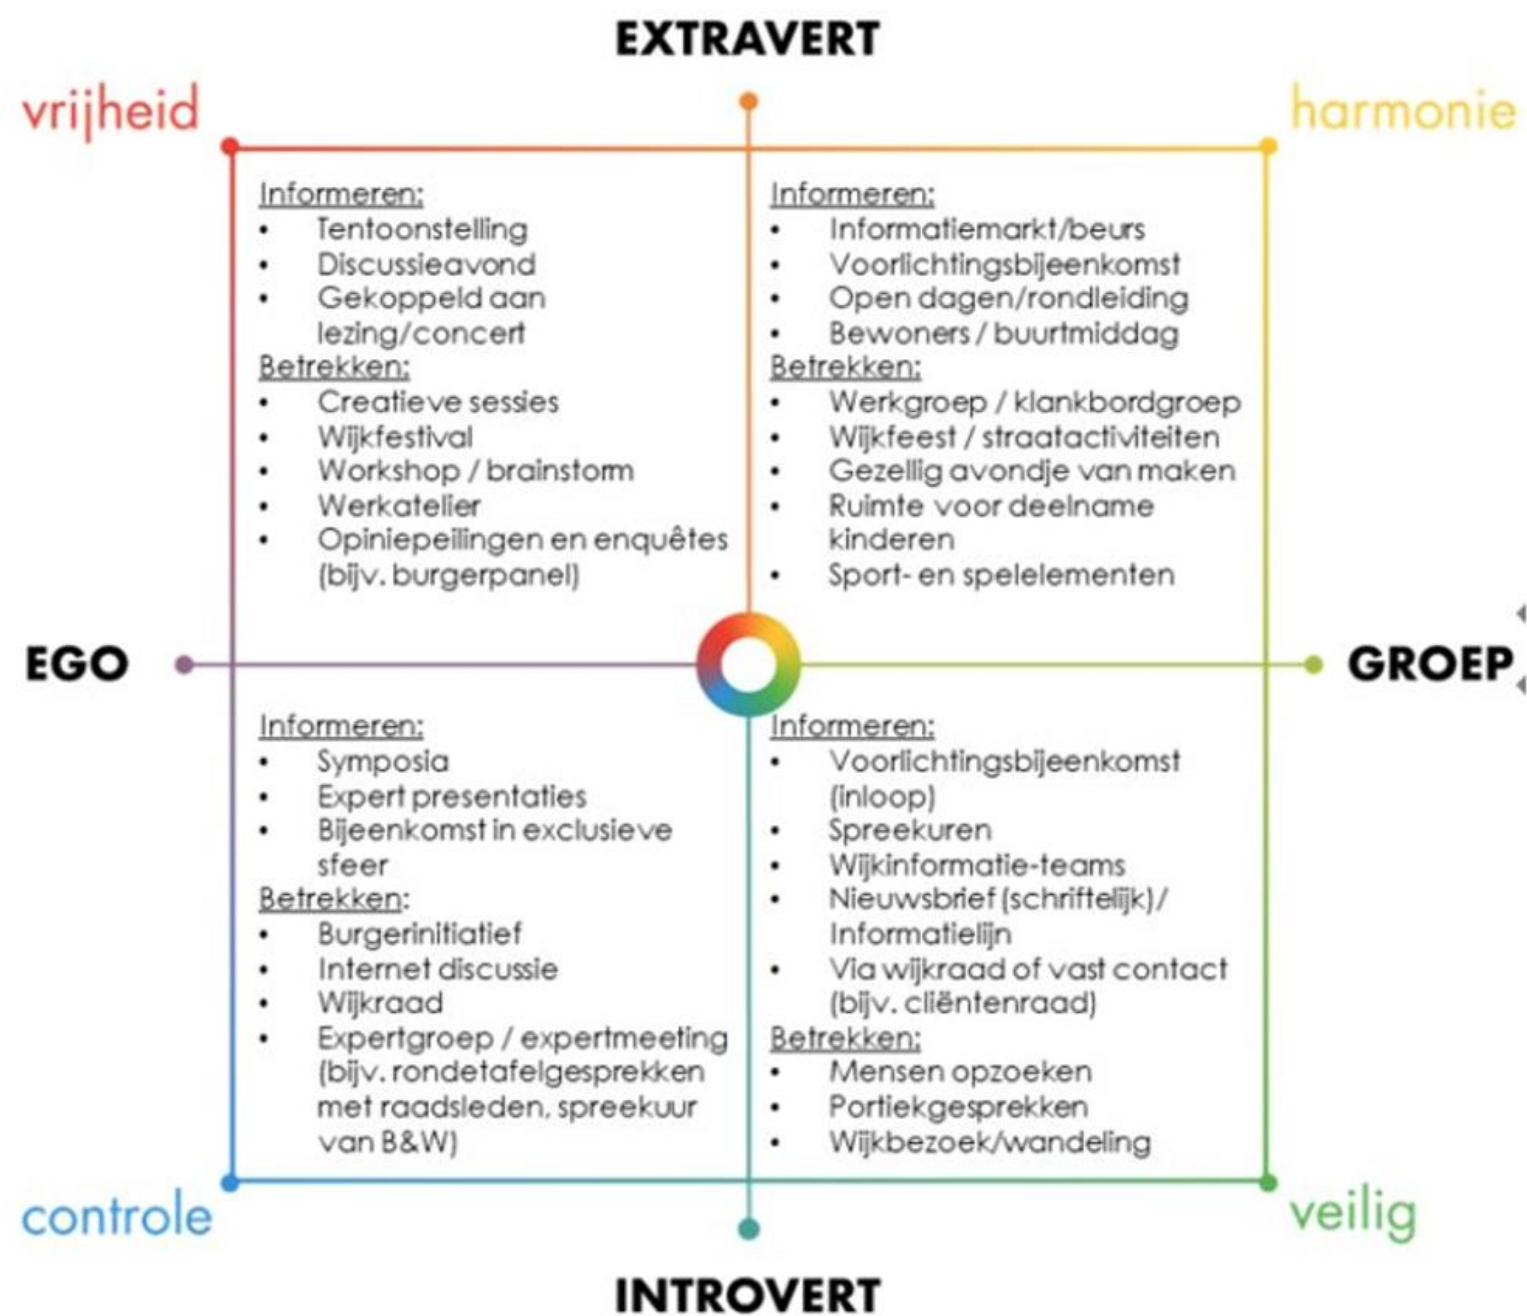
EXTRAVERT

vrijheid

harmonie

Informeren:
- Tentoonstelling
- Discussieavond
- Gekoppeld aan lezing/concert

Betrekken:
- Creatieve sessies
- Wijkfestival
- Workshop / brainstorm
- Werkatelier
- Opiniepeilingen en enquêtes (bijv. burgerpanel)

Informeren:
- Informatiemarkt/beurs
- Voorlichtingsbijeenkomst
- Open dagen/rondleiding
- Bewoners / buurtmiddag

Betrekken:
- Werkgroep / klankbordgroep
- Wijkfeest / straatactiviteiten
- Gezellig avondje van maken
- Ruimte voor deelname kinderen
- Sport- en spelelementen

EGO

GROEP

Informeren:
- Symposia
- Expert presentaties
- Bijeenkomst in exclusieve sfeer

Betrekken:
- Burgerinitiatief
- Internet discussie
- Wijkraad
- Expertgroep / expertmeeting (bijv. rondetafelgesprekken met raadsleden, spreekuur van B&W)

Informeren:
- Voorlichtingsbijeenkomst (inloop)
- Spreekuren
- Wijkinformatie-teams
- Nieuwsbrief (schriftelijk) / Informatielijn
- Via wijkraad of vast contact (bijv. cliëntenraad)

Betrekken:
- Mensen opzoeken
- Portiekgesprekken
- Wijkbezoek/wandeling

controle

veilig

INTROVERT